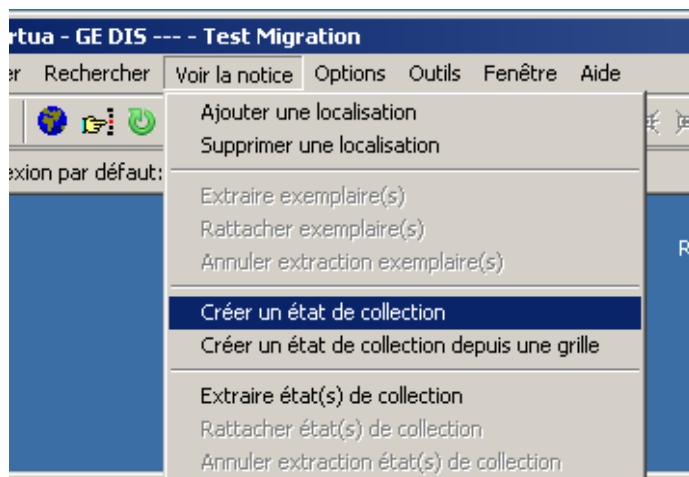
rtua - GE DIS --- - Test Migration

er Rechercher Voir la notice Options Outils Fenêtre Aide

exion par défaut:

Ajouter une localisation
Supprimer une localisation

Extraire exemplaire(s)
Rattacher exemplaire(s)
Annuler extraction exemplaire(s)

Créer un état de collection
Créer un état de collection depuis une grille

Extraire état(s) de collection
Rattacher état(s) de collection
Annuler extraction état(s) de collection

R